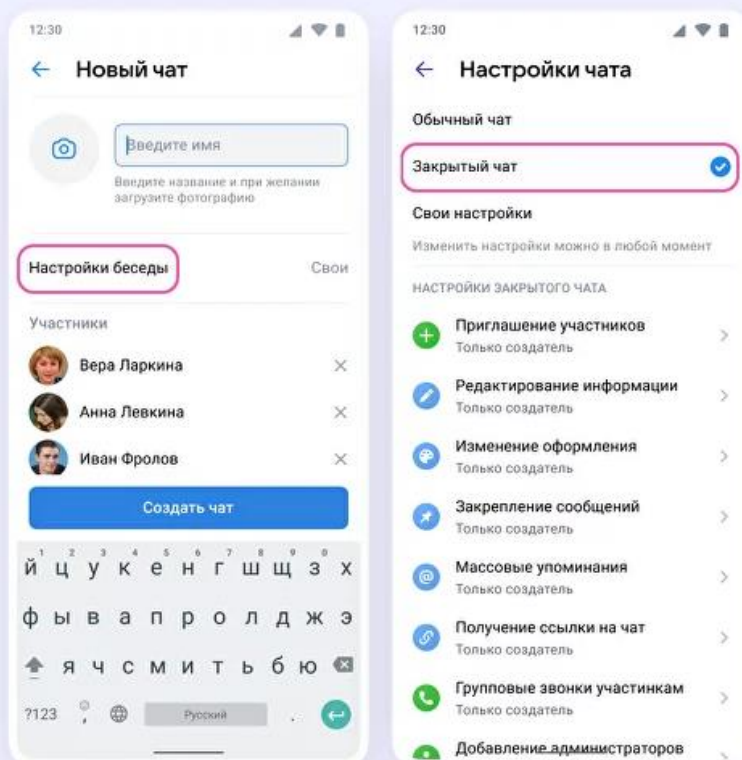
12:30

Новый чат

Введите имя

Введите название и при желании загрузите фотографию

Настройки беседы

Свои

Участники

Вера Ларкина

Анна Левкина

Иван Фролов

Создать чат

й ц у к е н г ш щ з х

ф ы в а п р о л д ж э

я ч с м и т ь б ю

?123

Русский

12:30

Настройки чата

Обычный чат

Закрытый чат

Свои настройки

Изменить настройки можно в любой момент

НАСТРОЙКИ ЗАКРЫТОГО ЧАТА

Приглашение участников
Только создатель

Редактирование информации
Только создатель

Изменение оформления
Только создатель

Закрепление сообщений
Только создатель

Массовые упоминания
Только создатель

Получение ссылки на чат
Только создатель

Групповые звонки участникам
Только создатель

Добавление администраторов